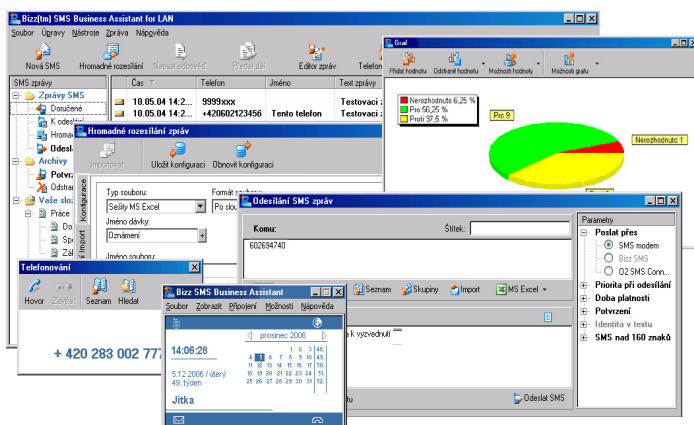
Bizz(tm) SMS Business Assistant for LAN

Soubor Úpravy Nástroje Zpráva Nápověda

Nová SMS
Hromadné rozesílání
Napsat odpověď
Předat dál
Editor zpráv
Telefon

SMS zprávy
Zprávy SMS
Doručené
K odeslání
Hromadné
Odeslané
Archivy
Potvrz
Odstran
Vaše slo
Práce
Do
Sp
Zál

Čas
Telefon
Jméno
Text zprávy
10.05.04 14:2...
9999xxx
Testovací z
10.05.04 14:2...
+420602123456
Tento telefon
Testovací z

Graf
Přidat hodnotu
Odstranit hodnotu
Možnosti hodnoty
Možnosti grafu

Nerozhodnuto 6,25 %
Pro 56,25 %
Proti 37,5 %
Pro 9
Nerozhodnuto 1

Hromadné rozesílání zpráv
Importovat
Uložit konfiguraci
Obnovit konfiguraci
Konfigurace
Import
Typ souboru:
Sešity MS Excel
Formát souboru
Po slo
Jméno dávky:
Oznámení
Jméno souboru

Odesílání SMS zpráv
Komu:
Štítek:
602694740
Seznam
Skupiny
Import
MS Excel
k vyzvednutí
hu
Odeslat SMS

Parametry
Poslat přes
SMS modem
Bizz SMS
O2 SMS Conn...
Priorita při odeslání
Doba platnosti
Potvrzení
Identita v textu
SMS nad 160 znaků

Telefonování
Hovor
Zavěsit
Seznam
Hledat
+ 420 283 002 777

Bizz SMS Business Assistant
Soubor Zobrazit Připojení Možnosti Nápověda
14:06:28
prosinec 2006
5.12.2006 / úterý
49. týden
Jitka
1 2 3 48.
4 5 6 7 8 9 10 49.
11 12 13 14 15 16 17 50.
18 19 20 21 22 23 24 51.
25 26 27 28 29 30 31 52.